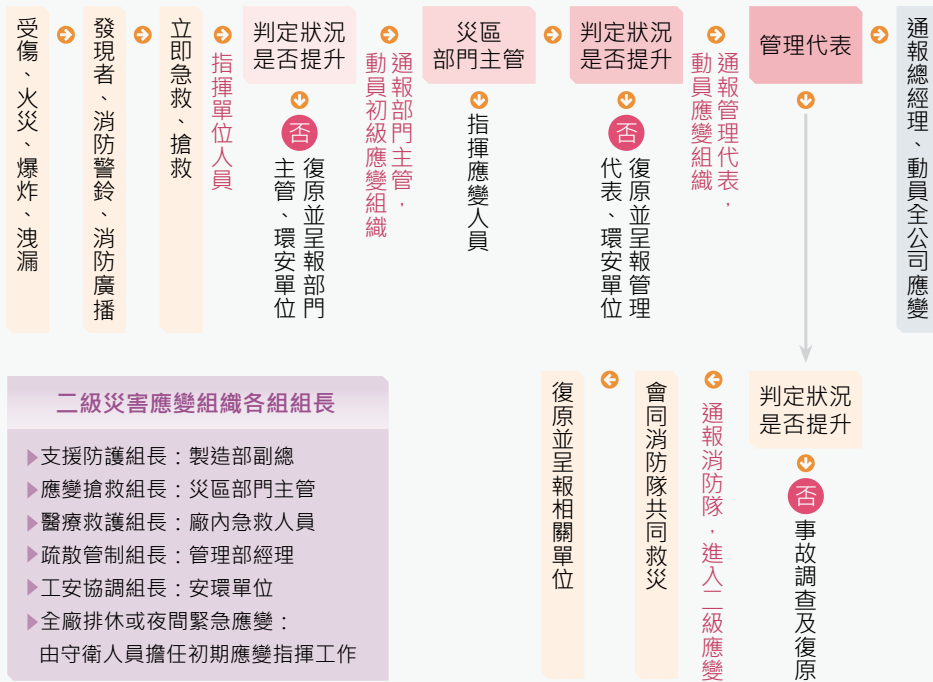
受傷、火災、爆炸、洩漏

發現者、消防警鈴、消防廣播

立即急救、搶救

指揮單位人員

判定狀況是否提升

否

復原並呈報部門主管、環安單位

通報部門主管，動員初級應變組織

災區部門主管

指揮應變人員

判定狀況是否提升

否

復原並呈報管理代表、環安單位

通報管理代表，動員應變組織

管理代表

通報總經理、動員全公司應變

判定狀況是否提升

否

事故調查及復原

通報消防隊，進入二級應變

會同消防隊共同救災

復原並呈報相關單位

二級災害應變組織各組組長

支援防護組長：製造部副總

應變搶救組長：災區部門主管

醫療救護組長：廠內急救人員

疏散管制組長：管理部經理

工安協調組長：安環單位

全廠排休或夜間緊急應變：由守衛人員擔任初期應變指揮工作